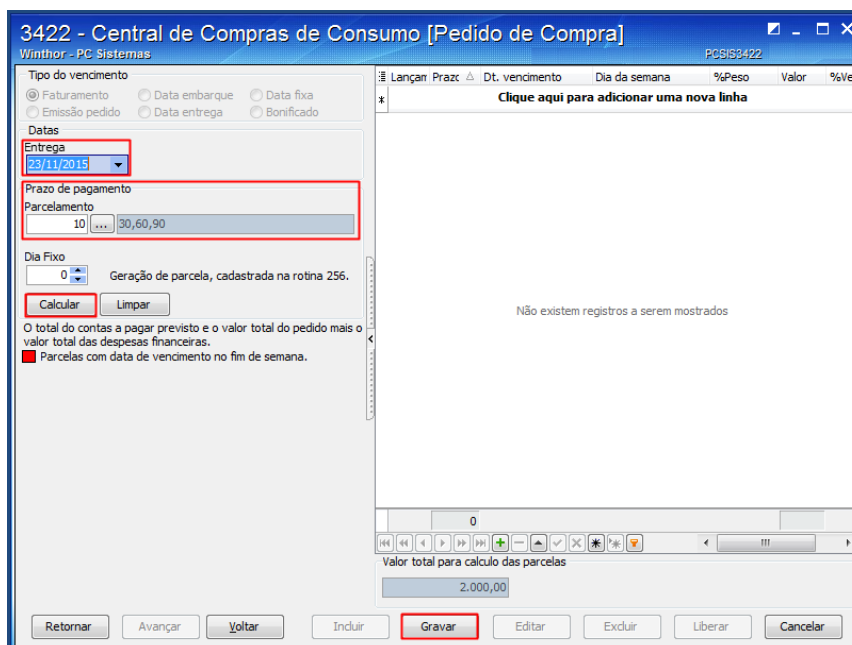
3422 - Central de Compras de Consumo [Pedido de Compra]
Winthor - PC Sistemas
PCSIS3422

Tipo do vencimento
Faturamento
Data embarque
Data fixa
Emissão pedido
Data entrega
Bonificado

Datas
Entrega
23/11/2015

Prazo de pagamento
Parcelamento
10 ... 30,60,90

Dia Fixo
0 Geração de parcela, cadastrada na rotina 256.

Calcular
Limpar

O total do contas a pagar previsto e o valor total do pedido mais o valor total das despesas financeiras.
Parcelas com data de vencimento no fim de semana.

| Lançan | Prazo | Dt. vencimento | Dia da semana | %Peso | Valor | %Ve |
|---|---|---|---|---|---|---|
| * | Clique aqui para adicionar uma nova linha | | | | | |

Não existem registros a serem mostrados

0

Valor total para calculo das parcelas
2.000,00

Retornar
Avançar
Voltar
Incluir
Gravar
Editar
Excluir
Liberar
Cancelar